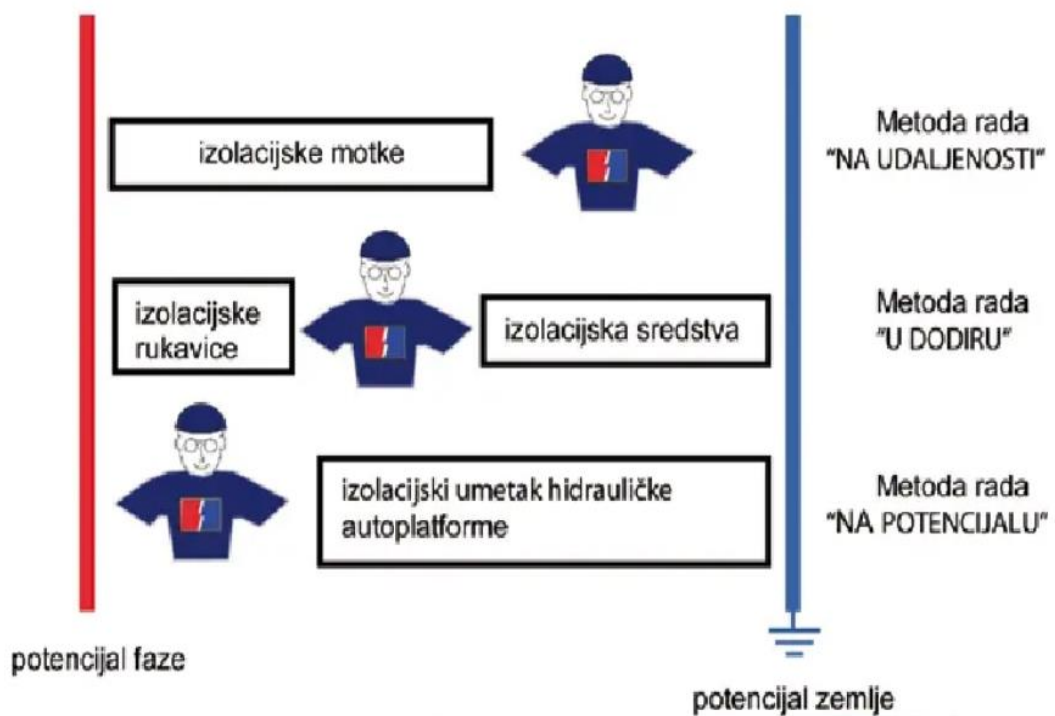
izolacijske motke

Metoda rada
"NA UDALJENOSTI"

izolacijske rukavice

izolacijska sredstva

Metoda rada
"U DODIRU"

izolacijski umetak hidrauličke autoplatforme

Metoda rada
"NA POTENCIJALU"

potencijal faze

potencijal zemlje